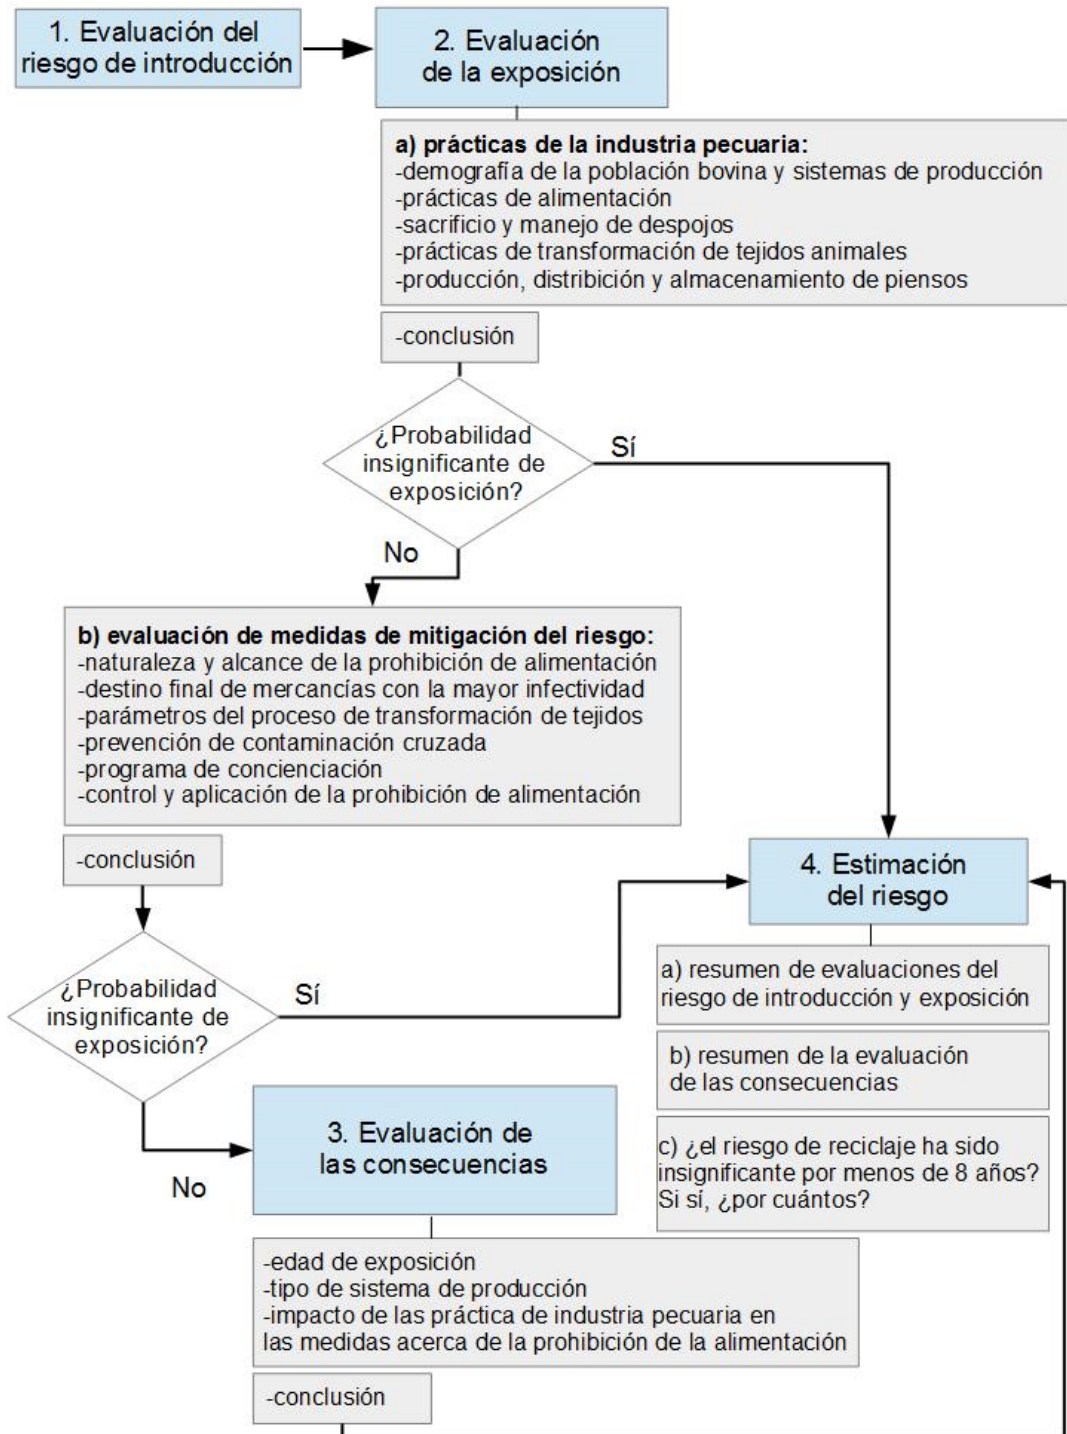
1. Evaluación del riesgo de introducción

2. Evaluación de la exposición

a) prácticas de la industria pecuaria:
-demografía de la población bovina y sistemas de producción
-prácticas de alimentación
-sacrificio y manejo de despojos
-prácticas de transformación de tejidos animales
-producción, distribución y almacenamiento de piensos

-conclusión

¿Probabilidad insignificante de exposición?

Sí

No

b) evaluación de medidas de mitigación del riesgo:
-naturaleza y alcance de la prohibición de alimentación
-destino final de mercancías con la mayor infectividad
-parámetros del proceso de transformación de tejidos
-prevención de contaminación cruzada
-programa de concienciación
-control y aplicación de la prohibición de alimentación

-conclusión

4. Estimación del riesgo

a) resumen de evaluaciones del riesgo de introducción y exposición

b) resumen de la evaluación de las consecuencias

c) ¿el riesgo de reciclaje ha sido insignificante por menos de 8 años? Si sí, ¿por cuántos?

¿Probabilidad insignificante de exposición?

Sí

No

3. Evaluación de las consecuencias

-edad de exposición
-tipo de sistema de producción
-impacto de las práctica de industria pecuaria en las medidas acerca de la prohibición de la alimentación

-conclusión